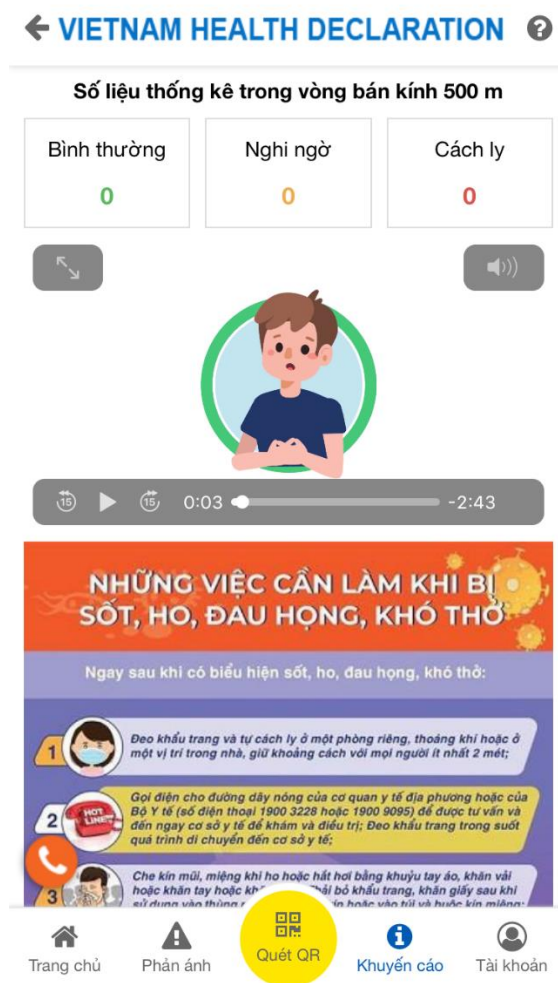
VIETNAM HEALTH DECLARATION

Số liệu thống kê trong vòng bán kính 500 m

| Bình thường | Nghi ngờ | Cách ly |
|---|---|---|
| 0 | 0 | 0 |

15 15 0:03 -2:43

NHỮNG VIỆC CẦN LÀM KHI BỊ SỐT, HO, ĐAU HỌNG, KHÓ THỞ

Ngay sau khi có biểu hiện sốt, ho, đau họng, khó thở:

1 Đeo khẩu trang và tự cách ly ở một phòng riêng, thoáng khí hoặc ở một vị trí trong nhà, giữ khoảng cách với mọi người ít nhất 2 mét;

2 HOT LINE Gọi điện cho đường dây nóng của cơ quan y tế địa phương hoặc của Bộ Y tế (số điện thoại 1900 3228 hoặc 1900 9095) để được tư vấn và đến ngay cơ sở y tế để khám và điều trị; Đeo khẩu trang trong suốt quá trình di chuyển đến cơ sở y tế;

3 Che kín mũi, miệng khi ho hoặc hắt hơi bằng khuỷu tay áo, khăn vải hoặc khăn tay hoặc kh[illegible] thải bỏ khẩu trang, khăn giấy sau khi sử dụng vào thùng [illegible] hoặc vào túi và buộc kín miệng;

Trang chủ Phản ánh Quét QR Khuyến cáo Tài khoản